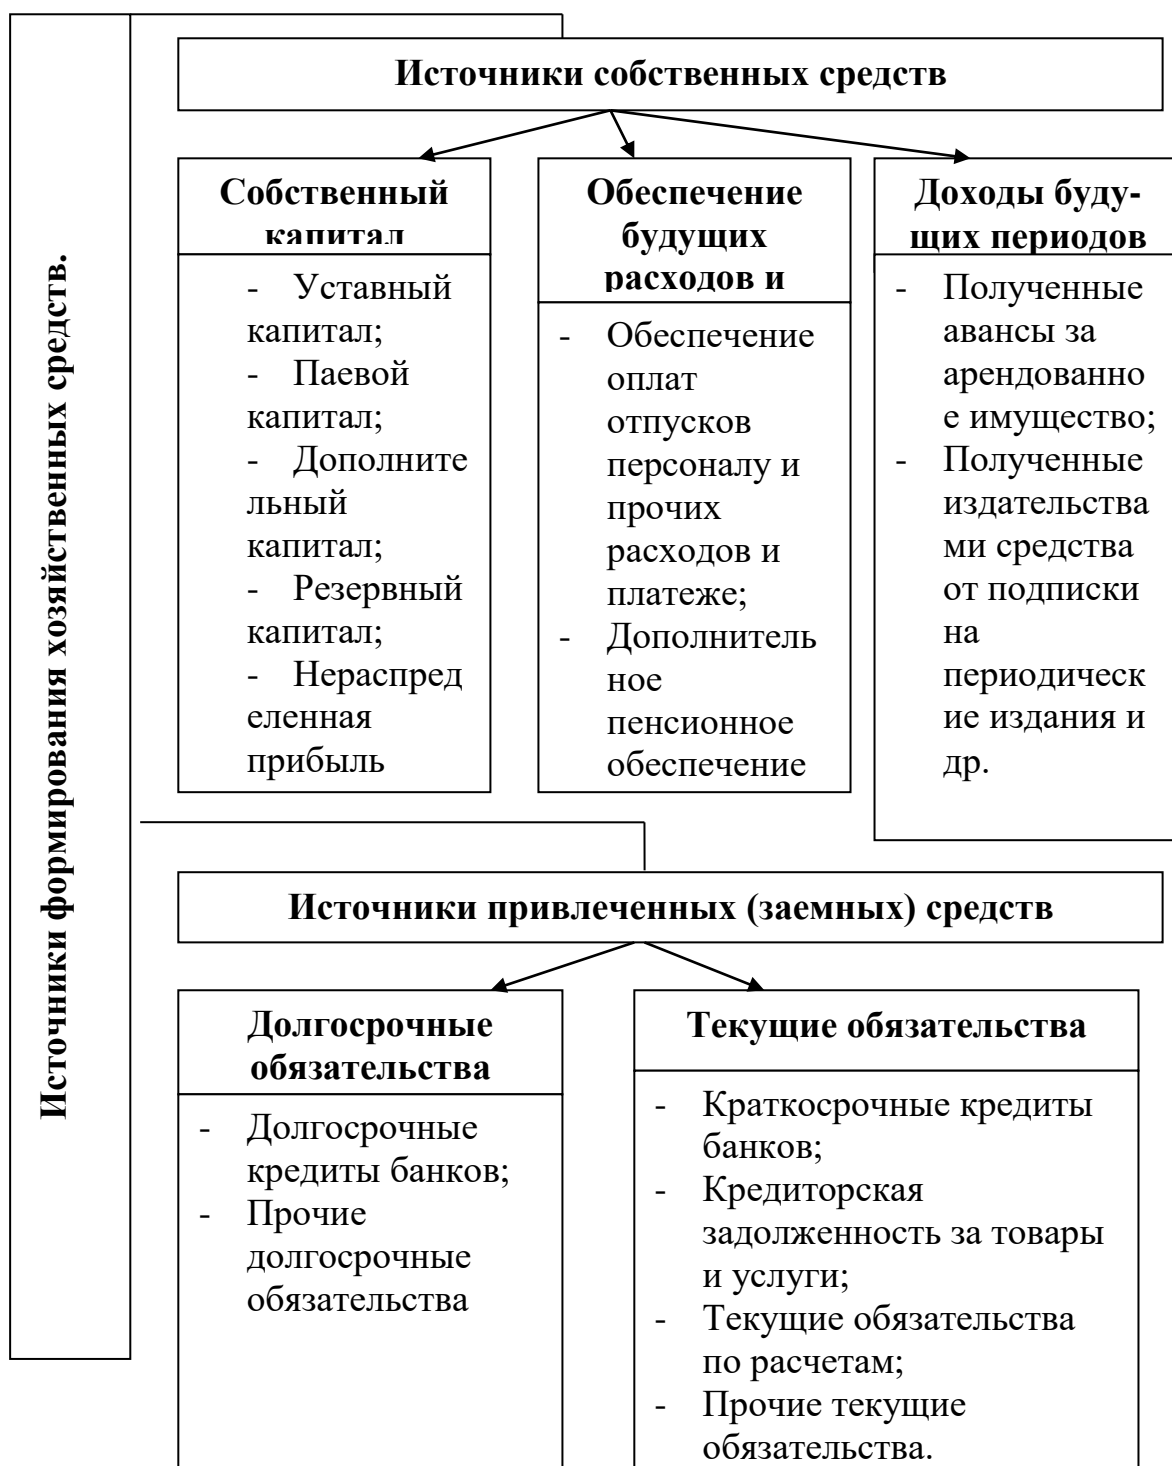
Источники формирования хозяйственных средств.

Источники собственных средств

Собственный капитал

- Уставный капитал;
- Паевой капитал;
- Дополнительный капитал;
- Резервный капитал;
- Нераспределенная прибыль

Обеспечение будущих расходов и

- Обеспечение оплат отпусков персоналу и прочих расходов и платеже;
- Дополнительное пенсионное обеспечение

Доходы будущих периодов

- Полученные авансы за арендованное имущество;
- Полученные издательствами средства от подписки на периодические издания и др.

Источники привлеченных (заемных) средств

Долгосрочные обязательства

- Долгосрочные кредиты банков;
- Прочие долгосрочные обязательства

Текущие обязательства

- Краткосрочные кредиты банков;
- Кредиторская задолженность за товары и услуги;
- Текущие обязательства по расчетам;
- Прочие текущие обязательства.